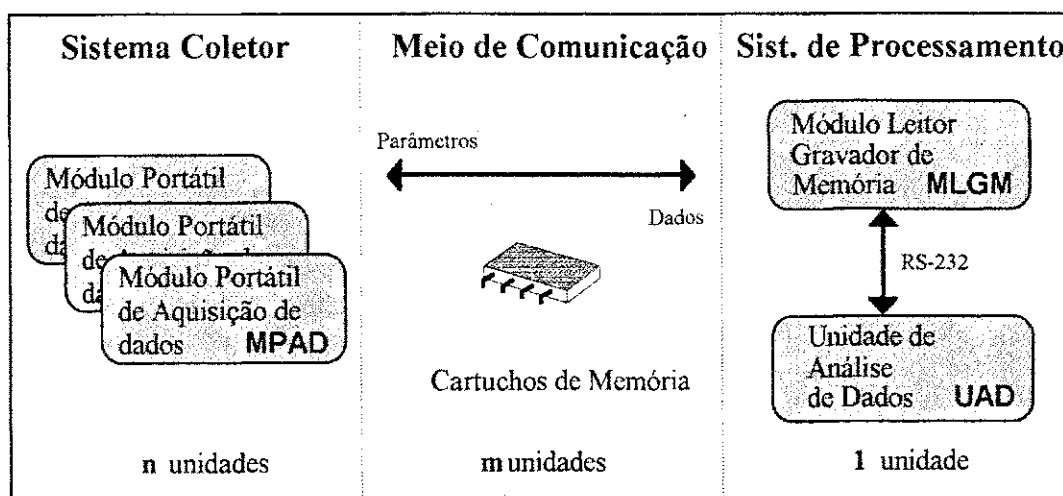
Sistema Coletor

Módulo Portátil de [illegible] da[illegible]

Módulo Portátil de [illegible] da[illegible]

Módulo Portátil de Aquisição de dados MPAD

n unidades

Meio de Comunicação

Parâmetros

Dados

Cartuchos de Memória

m unidades

Sist. de Processamento

Módulo Leitor Gravador de Memória MLGM

RS-232

Unidade de Análise de Dados UAD

1 unidade